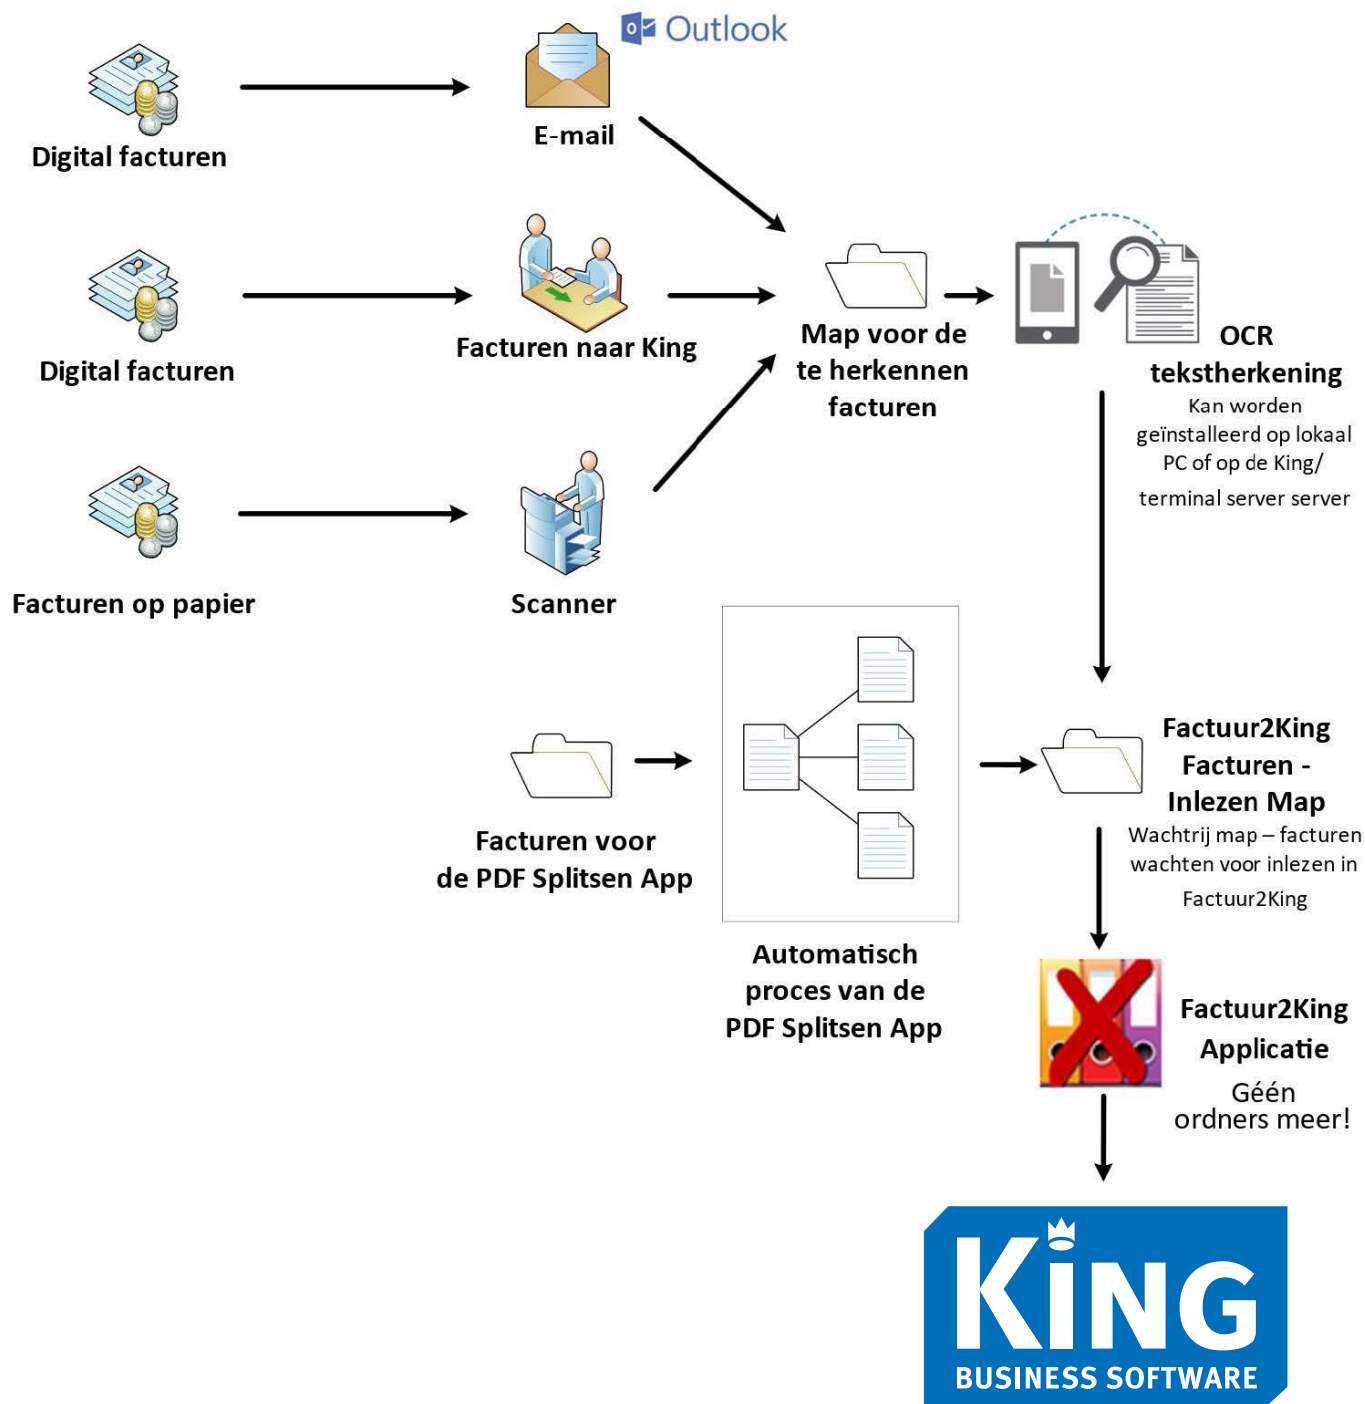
Outlook

Digital facturen

E-mail

Digital facturen

Facturen naar King

Map voor de te herkennen facturen

OCR tekstherkening
Kan worden geïnstalleerd op lokaal PC of op de King/ terminal server server

Facturen op papier

Scanner

Facturen voor de PDF Splitsen App

Automatisch proces van de PDF Splitsen App

Factuur2King Facturen - Inlezen Map
Wachtrij map – facturen wachten voor inlezen in Factuur2King

Factuur2King Applicatie
Géén ordners meer!

KING
BUSINESS SOFTWARE